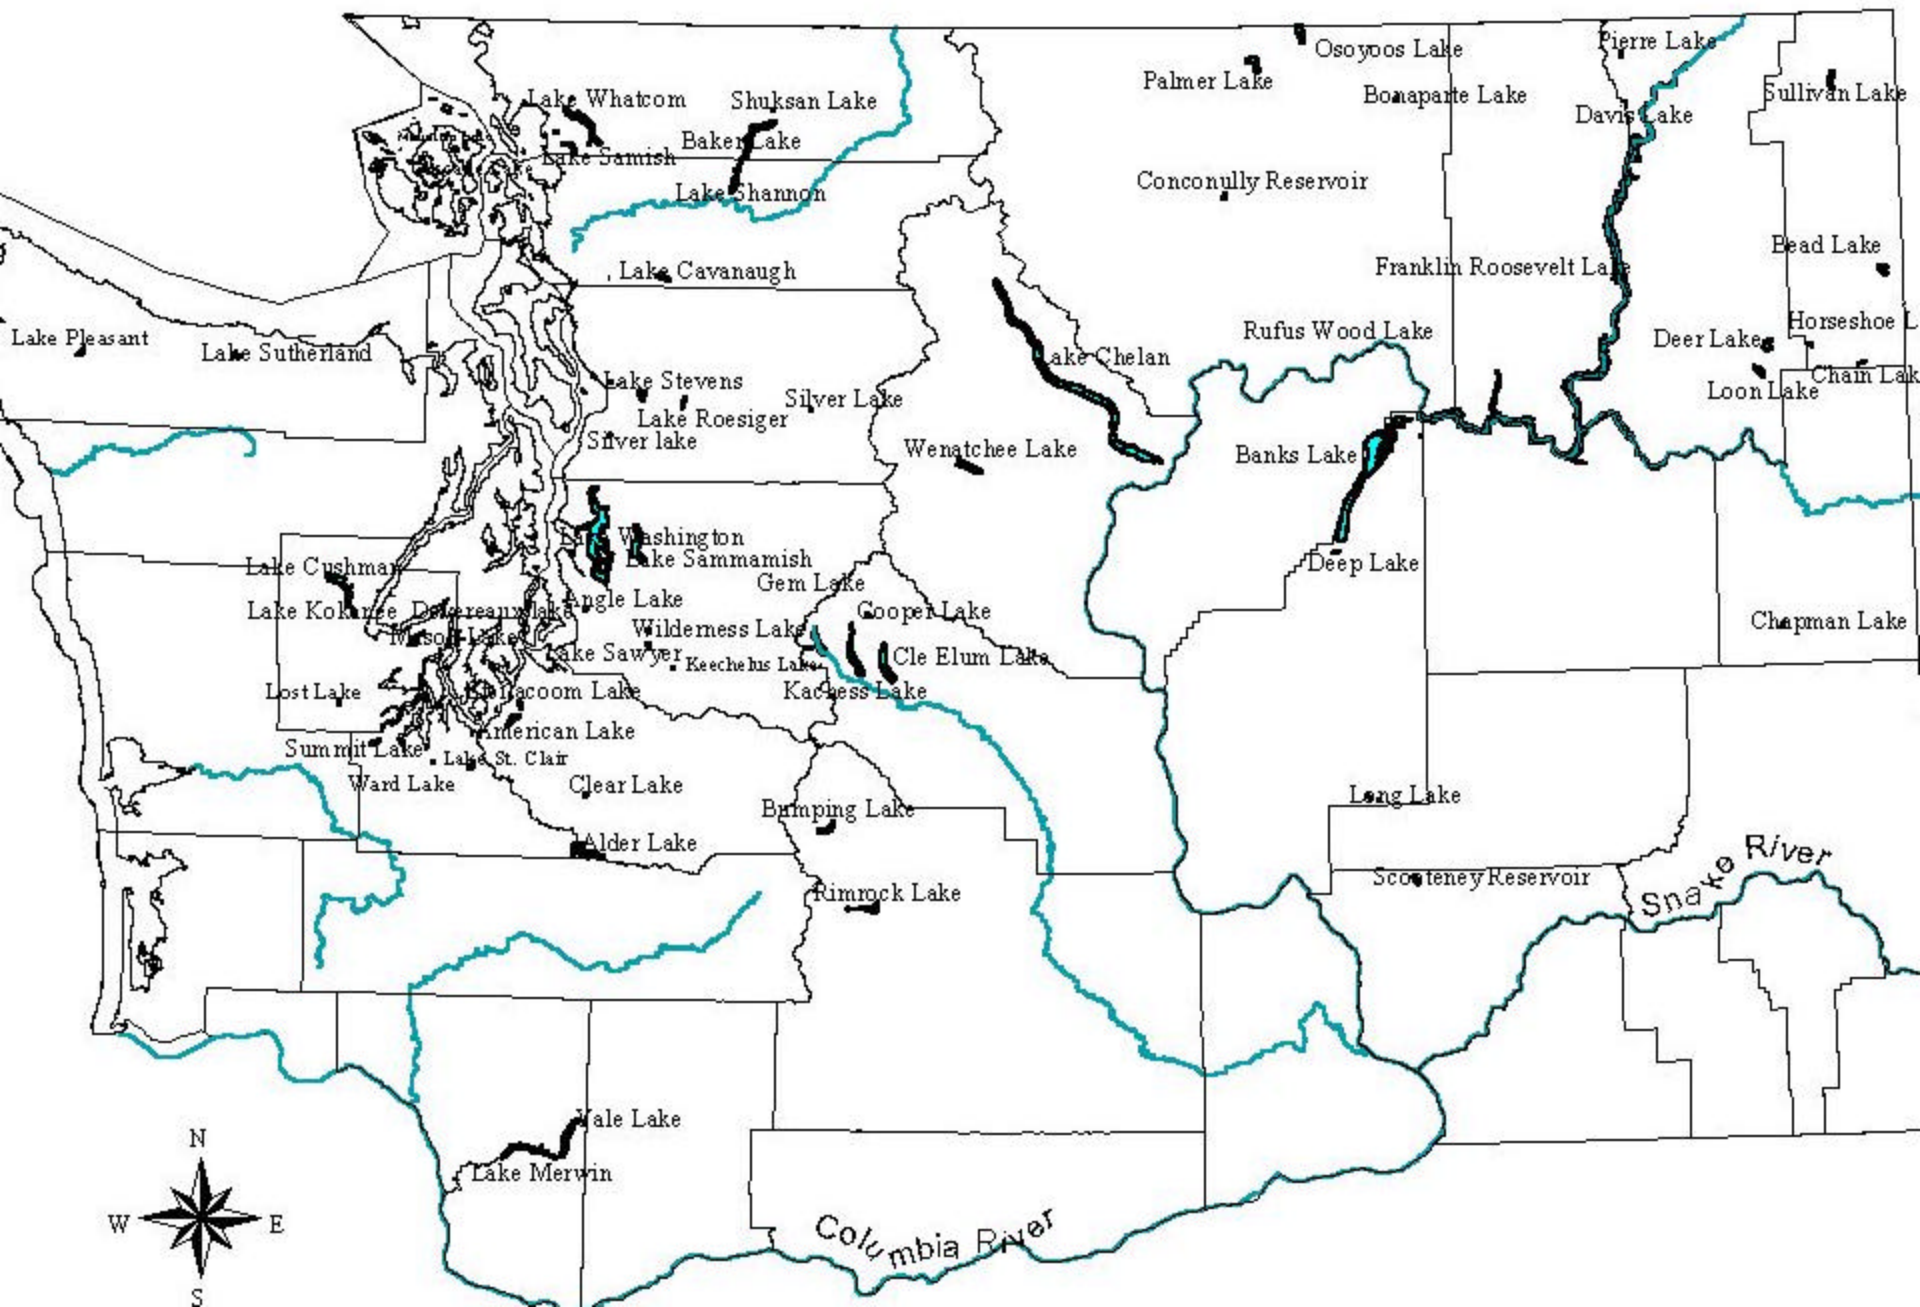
Osoyoos Lake
Pierre Lake
Palmer Lake
Bonaparte Lake
Sullivan Lake
Davis Lake
Lake Whatcom
Shuksan Lake
Baker Lake
Lake Samish
Lake Shannon
Conconully Reservoir
Bead Lake
Lake Cavanaugh
Franklin Roosevelt Lake
Horseshoe L
Rufus Wood Lake
Deer Lake
Lake Pleasant
Lake Sutherland
Lake Chelan
Chain Lak
Loon Lake
Lake Stevens
Silver Lake
Lake Roesiger
Silver lake
Wenatchee Lake
Banks Lake
Lake Washington
Lake Sammamish
Lake Cushman
Gem Lake
Deep Lake
Angle Lake
Lake Kokanee
Devereaux Lake
Cooper Lake
Chapman Lake
Mason Lake
Wilderness Lake
Lake Sawyer
Keechelus Lake
Cle Elum Lake
Lost Lake
Steilacoom Lake
Kachess Lake
American Lake
Summit Lake
Lake St. Clair
Ward Lake
Clear Lake
Long Lake
Bumping Lake
Alder Lake
Snake River
Scooteney Reservoir
Rimrock Lake
Yale Lake
Lake Merwin
N
W
E
S
Columbia River